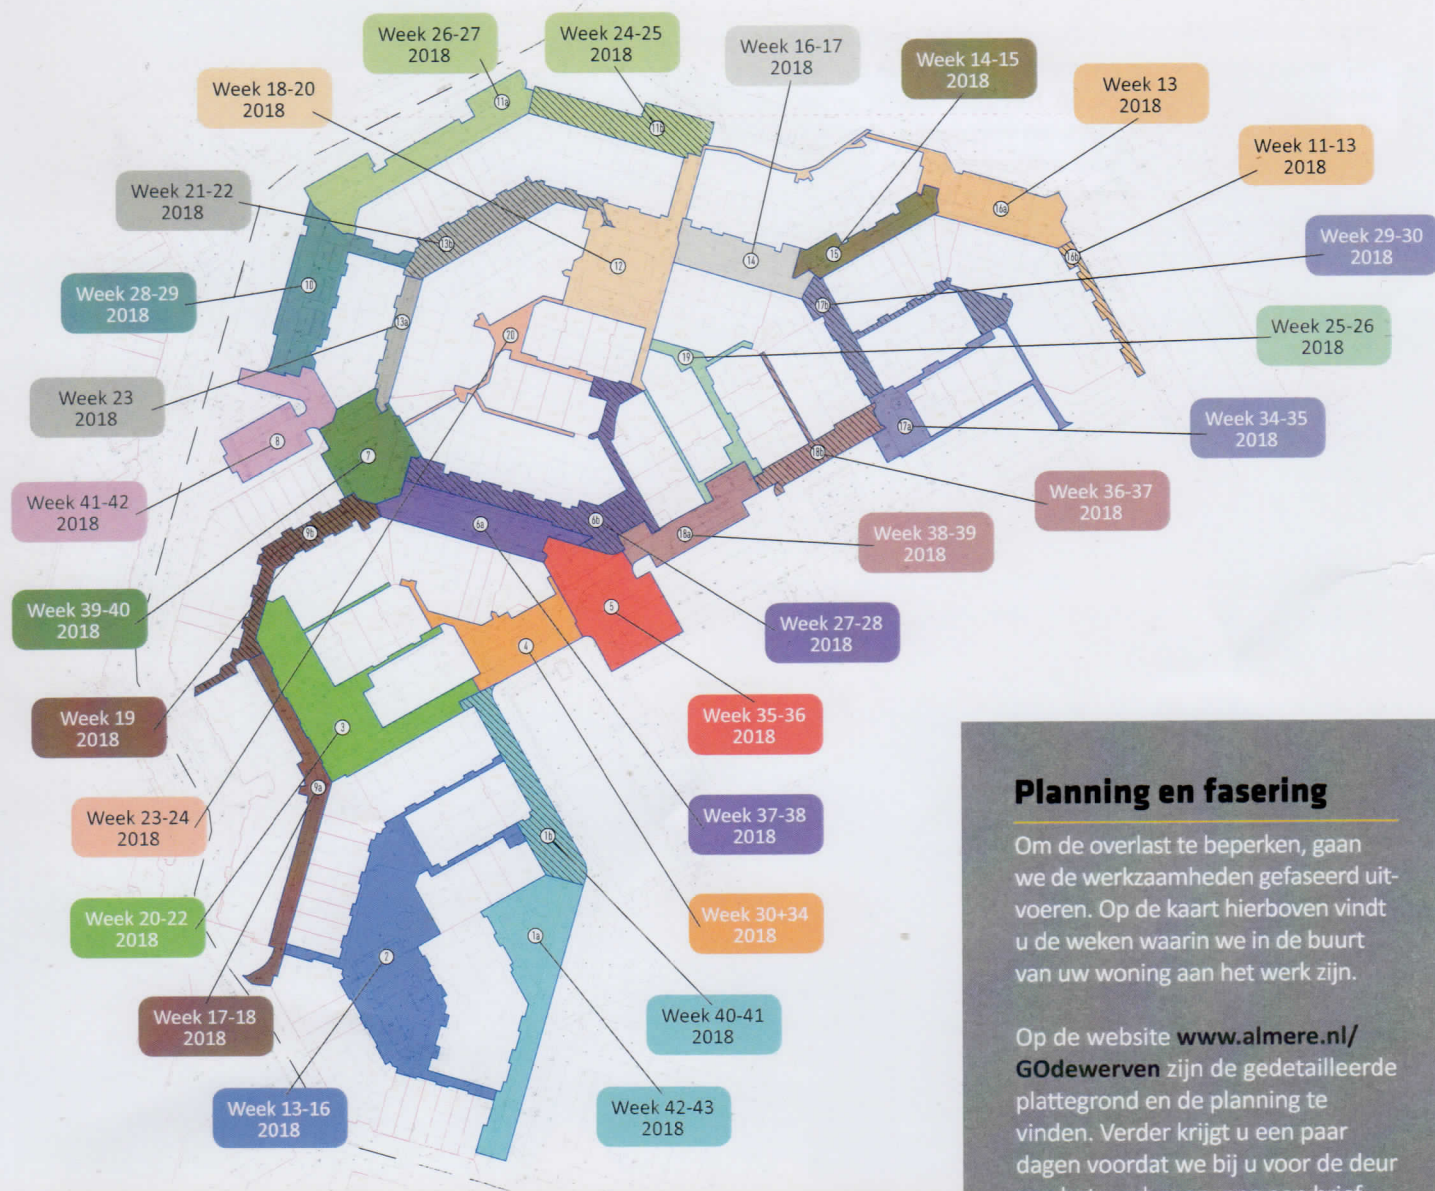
Week 26-27 2018

Week 24-25 2018

Week 16-17 2018

Week 14-15 2018

Week 13 2018

Week 18-20 2018

Week 11-13 2018

Week 21-22 2018

Week 29-30 2018

Week 28-29 2018

Week 25-26 2018

Week 23 2018

Week 34-35 2018

Week 41-42 2018

Week 36-37 2018

Week 38-39 2018

Week 39-40 2018

Week 27-28 2018

Week 19 2018

Week 35-36 2018

Week 23-24 2018

Week 37-38 2018

Week 20-22 2018

Week 30+34 2018

Week 17-18 2018

Week 40-41 2018

Week 13-16 2018

Week 42-43 2018

11a 11b 16a 14 15 13a 12 16b 10 17b 13b 20 19 8 7 17a 18b 9b 6a 6b 18a 5 4 3 9a 1b 1a 2

Planning en fasering

Om de overlast te beperken, gaan we de werkzaamheden gefaseerd uitvoeren. Op de kaart hierboven vindt u de weken waarin we in de buurt van uw woning aan het werk zijn.

Op de website www.almere.nl/GOdewerven zijn de gedetailleerde plattegrond en de planning te vinden. Verder krijgt u een paar dagen voordat we bij u voor de deur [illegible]